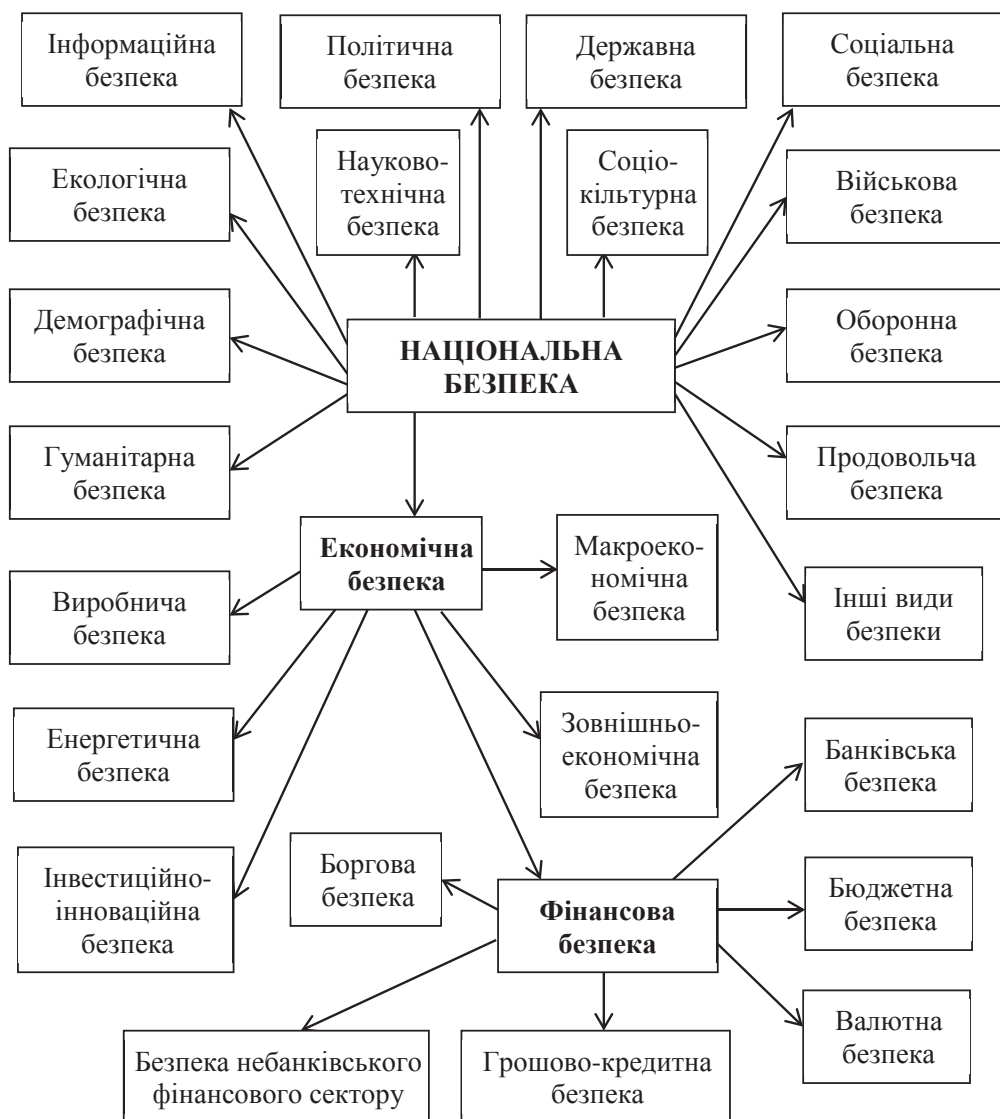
Інформаційна безпека

Політична безпека

Державна безпека

Соціальна безпека

Екологічна безпека

Науково-технічна безпека

Соціо-кільтурна безпека

Військова безпека

Демографічна безпека

НАЦІОНАЛЬНА БЕЗПЕКА

Оборонна безпека

Гуманітарна безпека

Продовольча безпека

Економічна безпека

Макроеко-номічна безпека

Виробнича безпека

Інші види безпеки

Енергетична безпека

Зовнішньо-економічна безпека

Банківська безпека

Інвестиційно-інноваційна безпека

Боргова безпека

Фінансова безпека

Бюджетна безпека

Валютна безпека

Безпека небанківського фінансового сектору

Грошово-кредитна безпека